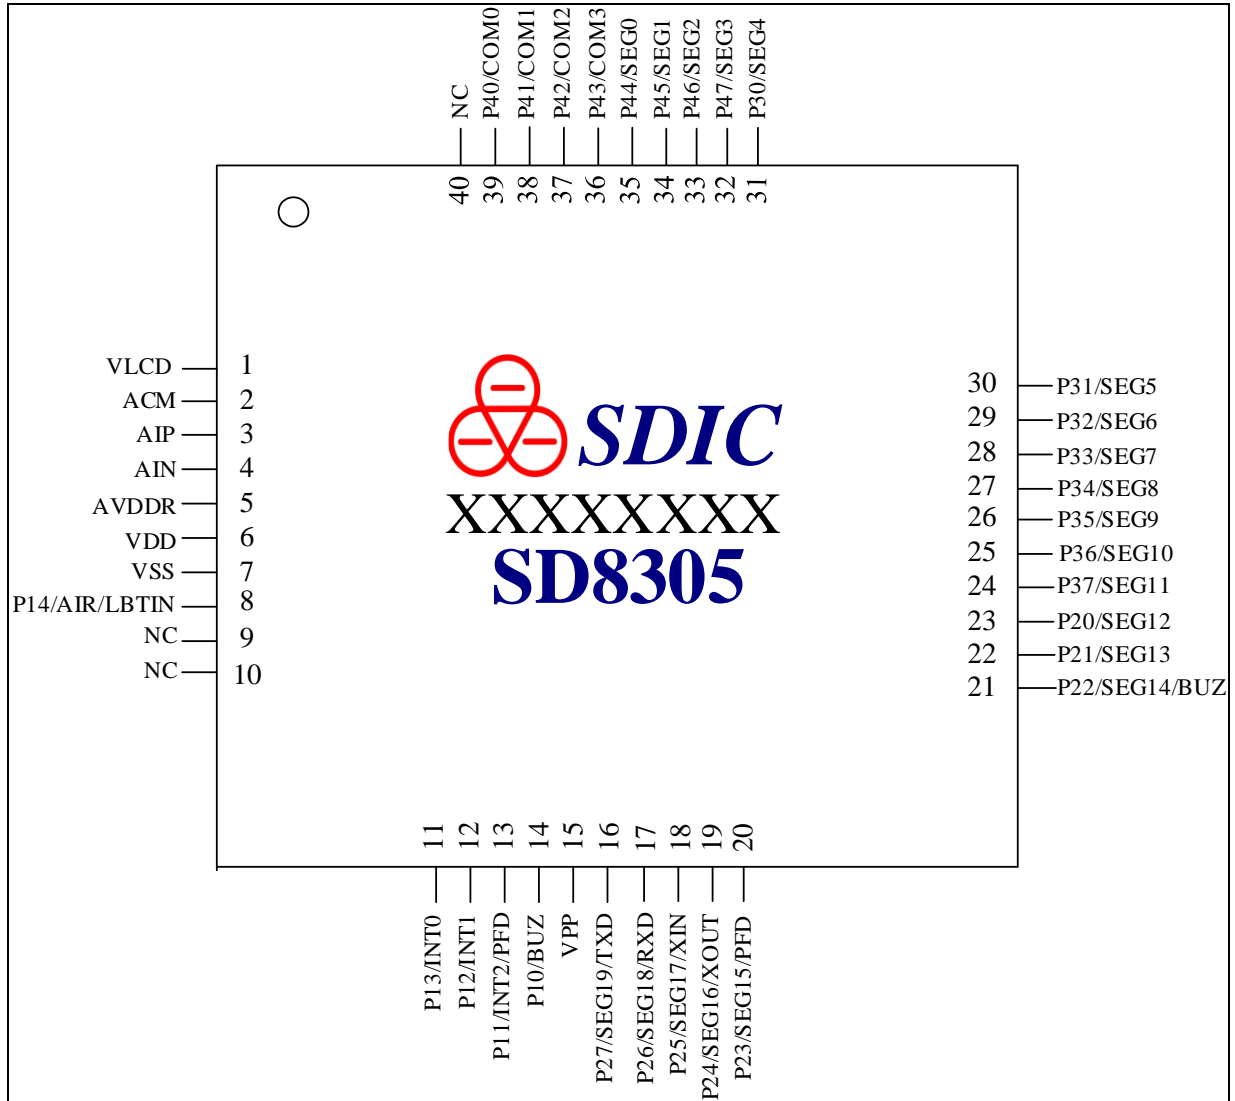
NC
P40/COM0
P41/COM1
P42/COM2
P43/COM3
P44/SEG0
P45/SEG1
P46/SEG2
P47/SEG3
P30/SEG4

40 39 38 37 36 35 34 33 32 31

VLCD 1
ACM 2
AIP 3
AIN 4
AVDDR 5
VDD 6
VSS 7
P14/AIR/LBTIN 8
NC 9
NC 10

SDIC
XXXXXXXX
SD8305

30 P31/SEG5
29 P32/SEG6
28 P33/SEG7
27 P34/SEG8
26 P35/SEG9
25 P36/SEG10
24 P37/SEG11
23 P20/SEG12
22 P21/SEG13
21 P22/SEG14/BUZ

11 12 13 14 15 16 17 18 19 20

P13/INT0
P12/INT1
P11/INT2/PFD
P10/BUZ
VPP
P27/SEG19/TXD
P26/SEG18/RXD
P25/SEG17/XIN
P24/SEG16/XOUT
P23/SEG15/PFD